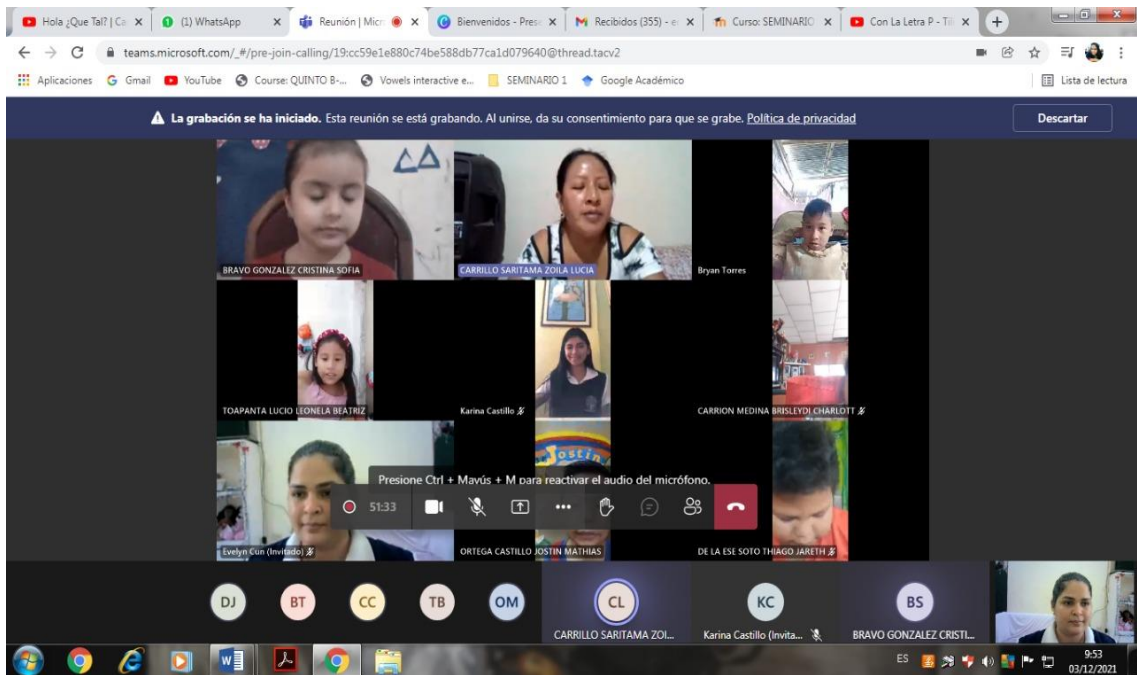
Hola ¿Que Tal? | Ca ×
(1) WhatsApp ×
Reunión | Micr ×
Bienvenidos - Pres ×
Recibidos (355) - e ×
Curso: SEMINARIO ×
Con La Letra P - Té ×

teams.microsoft.com/_#/pre-join-calling/19:cc59e1e880c74be588db77ca1d079640@thread.tacv2

Aplicaciones Gmail YouTube Course: QUINTO B-... Vowels interactive e... SEMINARIO 1 Google Académico
Lista de lectura

La grabación se ha iniciado. Esta reunión se está grabando. Al unirse, da su consentimiento para que se grabe. Política de privacidad
Descartar

BRAVO GONZALEZ CRISTINA SOFIA
CARRILLO SARITAMA ZOILA LUCIA
Bryan Torres
TOAPANTA LUCIO LEONELA BEATRIZ
Karina Castillo
CARRION MEDINA BRISLEYDI CHARLOTT
Evelyn Cun (Invitado)
ORTEGA CASTILLO JOSTIN MATHIAS
DE LA ESE SOTO THIAGO JARETH

Presione Ctrl + Mayús + M para reactivar el audio del micrófono.
51:33

DJ
BT
CC
TB
OM
CL
CARRILLO SARITAMA ZOI...
KC
Karina Castillo (Invita...
BS
BRAVO GONZALEZ CRISTI...

ES
9:53
03/12/2021